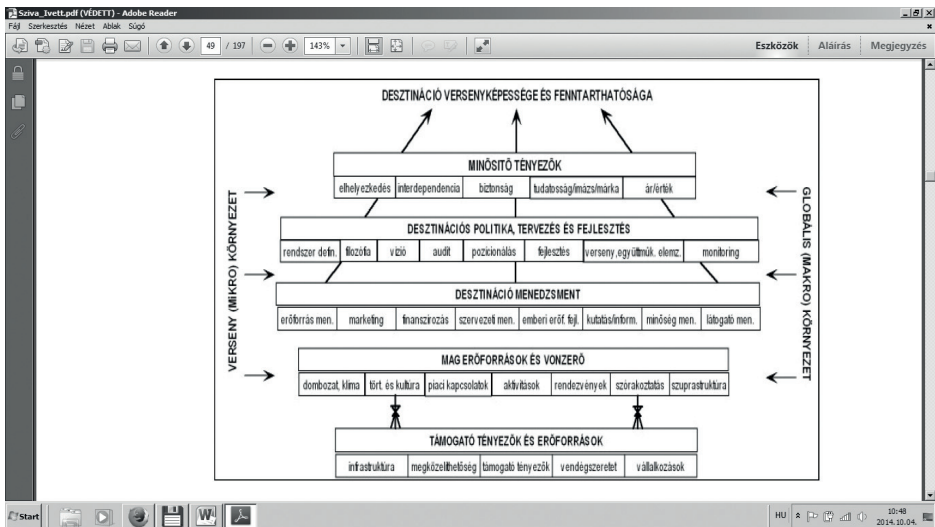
Sziva_Ivett.pdf (VÉDETT) - Adobe Reader
Fájl Szerkesztés Nézet Ablak Súgó

49 / 197 143%

Eszközök Aláírás Megjegyzés

DESZTINÁCIÓ VERSENYKÉPESSÉGE ÉS FENNTARTHATÓSÁGA

MINŐSÍTŐ TÉNYEZŐK

| elhelyezkedés | interdependencia | biztonság | tudatosság/imázs/márka | ár/érték |
|---|---|---|---|---|

DESZTINÁCIÓS POLITIKA, TERVEZÉS ÉS FEJLESZTÉS

| rendszer defin. | filozófia | vízió | audit | pozicionálás | fejlesztés | verseny, együttműk. elemz. | monitoring |
|---|---|---|---|---|---|---|---|

DESZTINÁCIÓ MENEDZSMENT

| erőforrás men. | marketing | finanszírozás | szervezeti men. | emberi erőf. fejl. | kutatás/inform. | minőség men. | látogató men. |
|---|---|---|---|---|---|---|---|

MAG ERŐFORRÁSOK ÉS VONZERŐ

| domborzat, klíma | tört. és kultúra | piaci kapcsolatok | aktivitások | rendezvények | szórakoztatás | szuprastruktúra |
|---|---|---|---|---|---|---|

TÁMOGATÓ TÉNYEZŐK ÉS ERŐFORRÁSOK

| infrastruktúra | megközelíthetőség | támogató tényezők | vendégszeretet | vállalkozások |
|---|---|---|---|---|

VERSENY (MIKRO) KÖRNYEZET

GLOBÁLIS (MAKRO) KÖRNYEZET

Start

HU 10:48 2014.10.04.